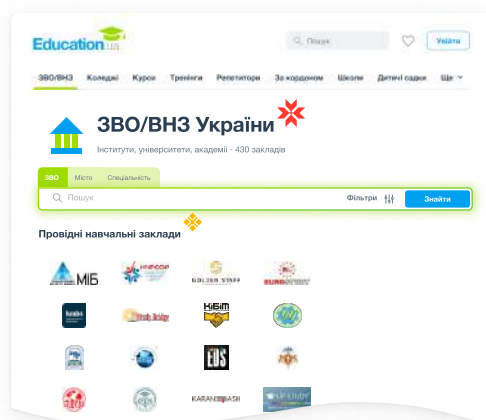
Education.ua

Пошук

Увійти

ЗВО/ВНЗ Коледжі Курси Тренінги Репетитори За кордоном Школи Дитячі садки Ще

ЗВО/ВНЗ України

Інститути, університети, академії · 430 закладів

ЗВО Місто Спеціальність

Пошук

Фільтри

Знайти

Провідні навчальні заклади

МІБ

GOLDEN STAFF

КНІТ

EDS

KARAZIN BASHI